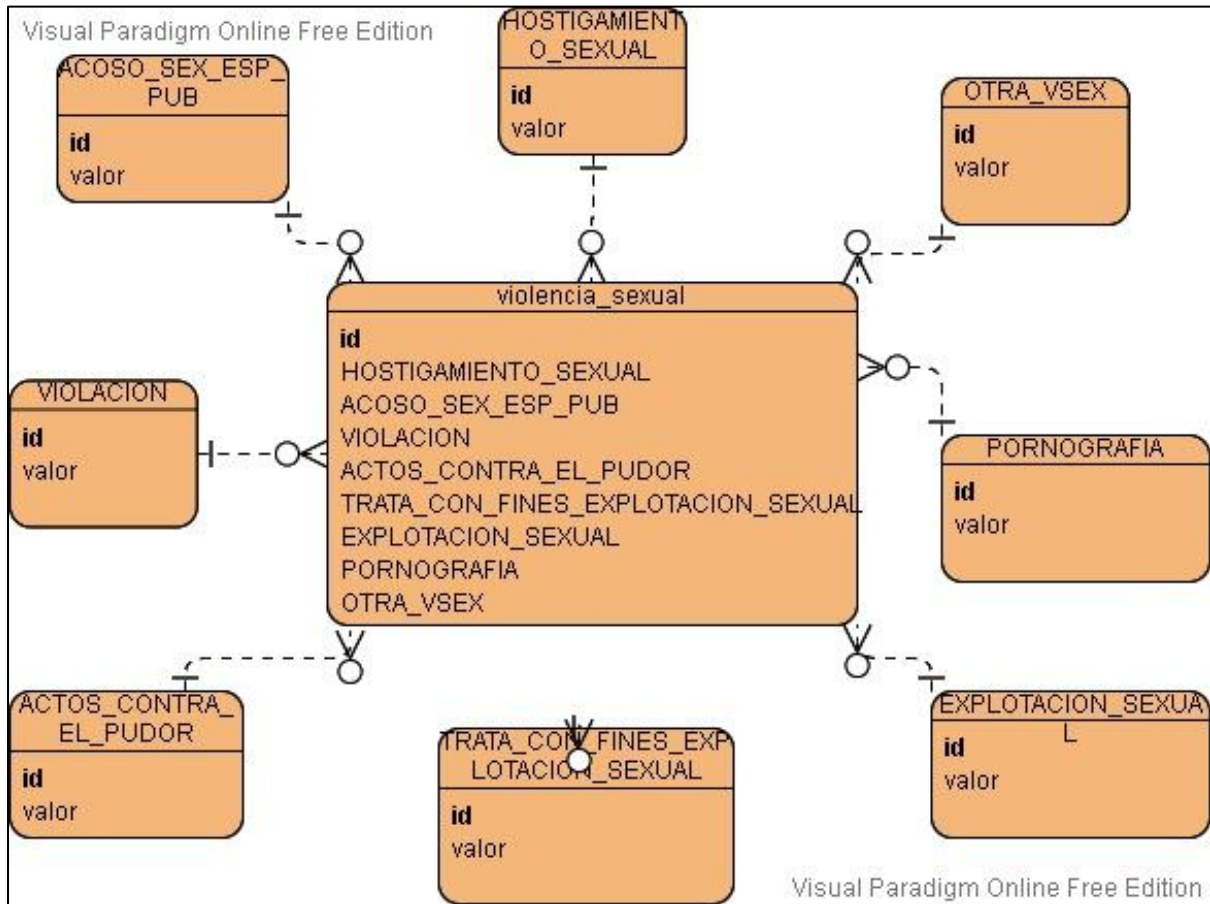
Visual Paradigm Online Free Edition

ACOSO_SEX_ESP_PUB
id
valor

HOSTIGAMIENTO_SEXUAL
id
valor

OTRA_VSEX
id
valor

violencia_sexual
id
HOSTIGAMIENTO_SEXUAL
ACOSO_SEX_ESP_PUB
VIOLACION
ACTOS_CONTRA_EL_PUDOR
TRATA_CON_FINES_EXPLOTACION_SEXUAL
EXPLOTACION_SEXUAL
PORNOGRAFIA
OTRA_VSEX

VIOLACION
id
valor

PORNOGRAFIA
id
valor

ACTOS_CONTRA_EL_PUDOR
id
valor

TRATA_CON_FINES_EXPLOTACION_SEXUAL
id
valor

EXPLOTACION_SEXUAL
id
valor

Visual Paradigm Online Free Edition